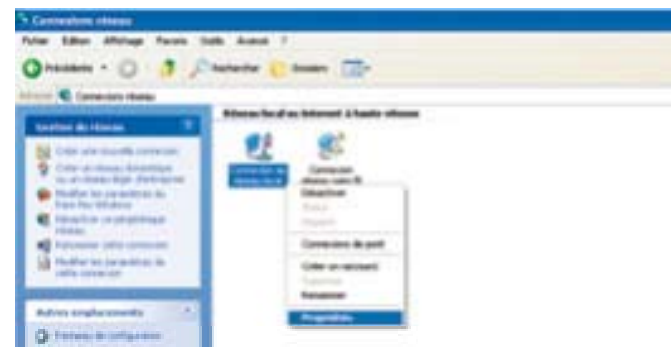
Connexions réseau

Fichier Edition Affichage Favoris Outils Avancé ?

Précédente Rechercher Dossiers

Adresse Connexions réseau

Gestion du réseau

Créer une nouvelle connexion

Créer un réseau domestique ou un réseau léger d'entreprise

Modifier les paramètres du Pare-feu Windows

Désactiver ce périphérique réseau

Renommer cette connexion

Modifier les paramètres de cette connexion

Autres emplacements

Panneau de configuration

Réseau local ou Internet à haute vitesse

Connexion au réseau local

Connexion réseau sans fil

Désactiver

Statut

Réparer

Connexions de pont

Créer un raccourci

Supprimer

Renommer

Propriétés